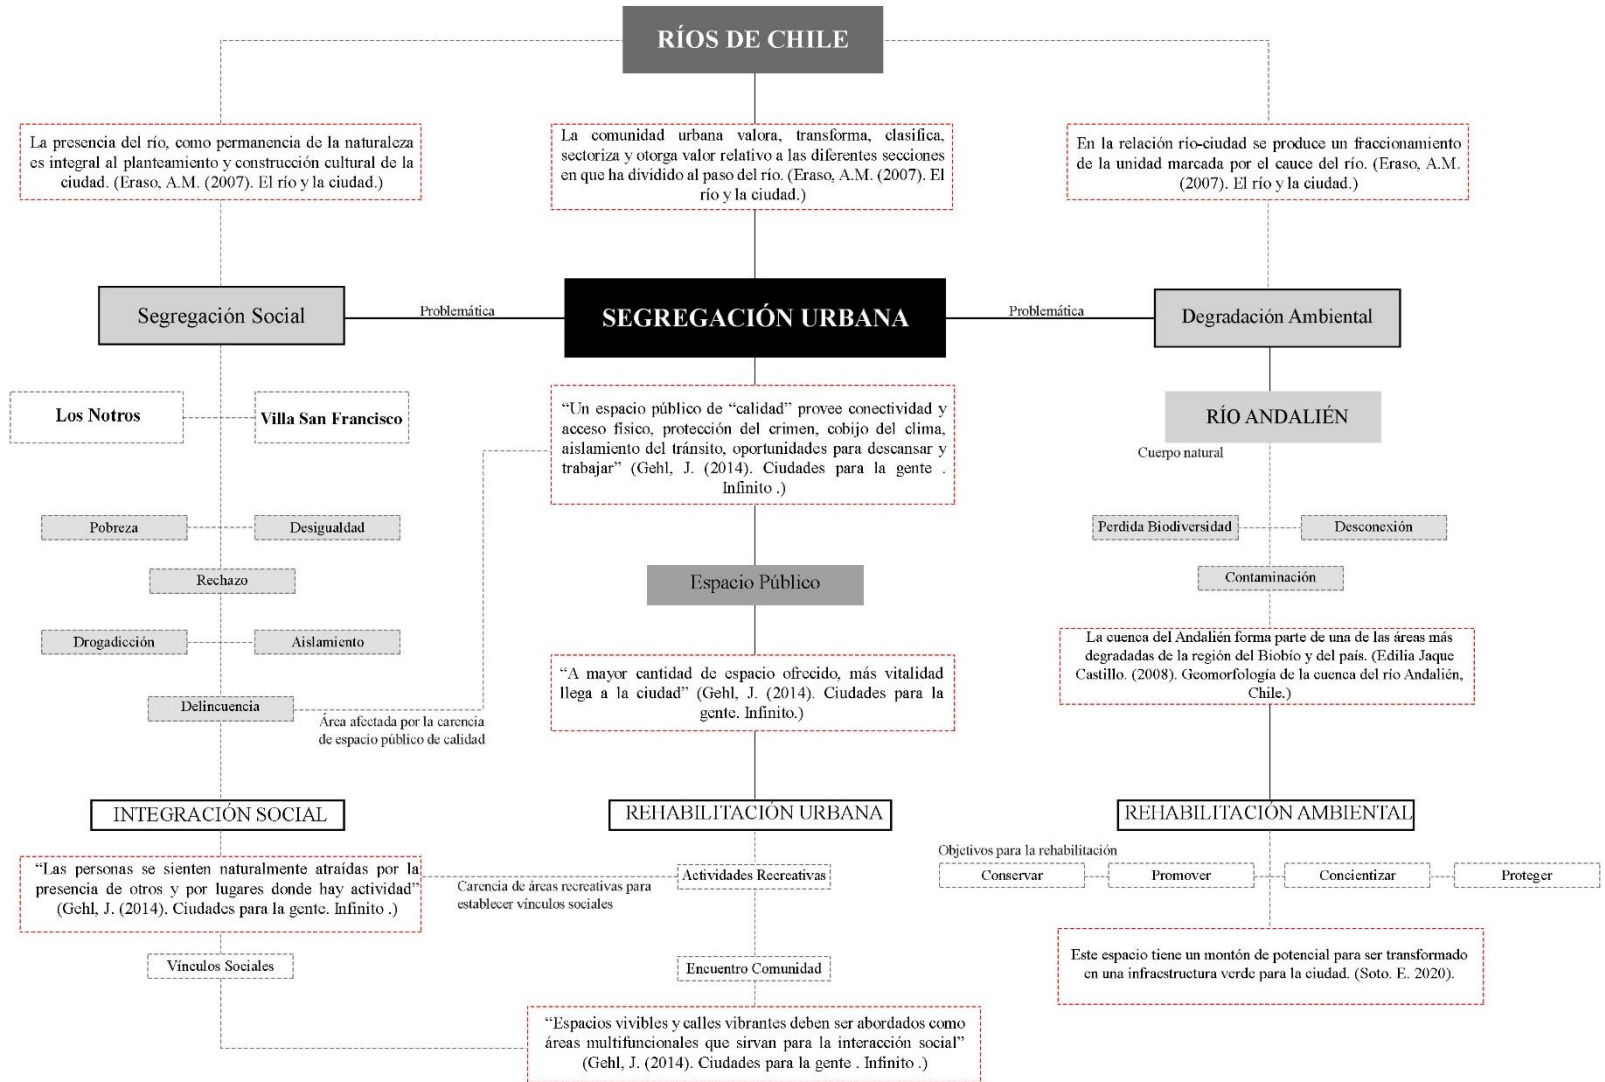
RÍOS DE CHILE

La presencia del río, como permanencia de la naturaleza es integral al planteamiento y construcción cultural de la ciudad. (Eraso, A.M. (2007). El río y la ciudad.)

La comunidad urbana valora, transforma, clasifica, sectoriza y otorga valor relativo a las diferentes secciones en que ha dividido al paso del río. (Eraso, A.M. (2007). El río y la ciudad.)

En la relación río-ciudad se produce un fraccionamiento de la unidad marcada por el cauce del río. (Eraso, A.M. (2007). El río y la ciudad.)

Segregación Social

Problemática

SEGREGACIÓN URBANA

Problemática

Degradación Ambiental

Los Notros

Villa San Francisco

"Un espacio público de "calidad" provee conectividad y acceso físico, protección del crimen, cobijo del clima, aislamiento del tránsito, oportunidades para descansar y trabajar" (Gehl, J. (2014). Ciudades para la gente . Infinito .)

RÍO ANDALIÉN

Cuerpo natural

Pobreza

Desigualdad

Perdida Biodiversidad

Desconexión

Rechazo

Espacio Público

Contaminación

Drogadicción

Aislamiento

La cuenca del Andalién forma parte de una de las áreas más degradadas de la región del Biobío y del país. (Edilia Jaque Castillo. (2008). Geomorfología de la cuenca del río Andalién, Chile.)

"A mayor cantidad de espacio ofrecido, más vitalidad llega a la ciudad" (Gehl, J. (2014). Ciudades para la gente. Infinito.)

Delincuencia

Área afectada por la carencia de espacio público de calidad

INTEGRACIÓN SOCIAL

REHABILITACIÓN URBANA

REHABILITACIÓN AMBIENTAL

Objetivos para la rehabilitación

"Las personas se sienten naturalmente atraídas por la presencia de otros y por lugares donde hay actividad" (Gehl, J. (2014). Ciudades para la gente. Infinito .)

Carencia de áreas recreativas para establecer vínculos sociales

Actividades Recreativas

Conservar

Promover

Concientizar

Proteger

Este espacio tiene un montón de potencial para ser transformado en una infraestructura verde para la ciudad. (Soto. E. 2020).

Vínculos Sociales

Encuentro Comunidad

"Espacios vivibles y calles vibrantes deben ser abordados como áreas multifuncionales que sirvan para la interacción social" (Gehl, J. (2014). Ciudades para la gente . Infinito .)